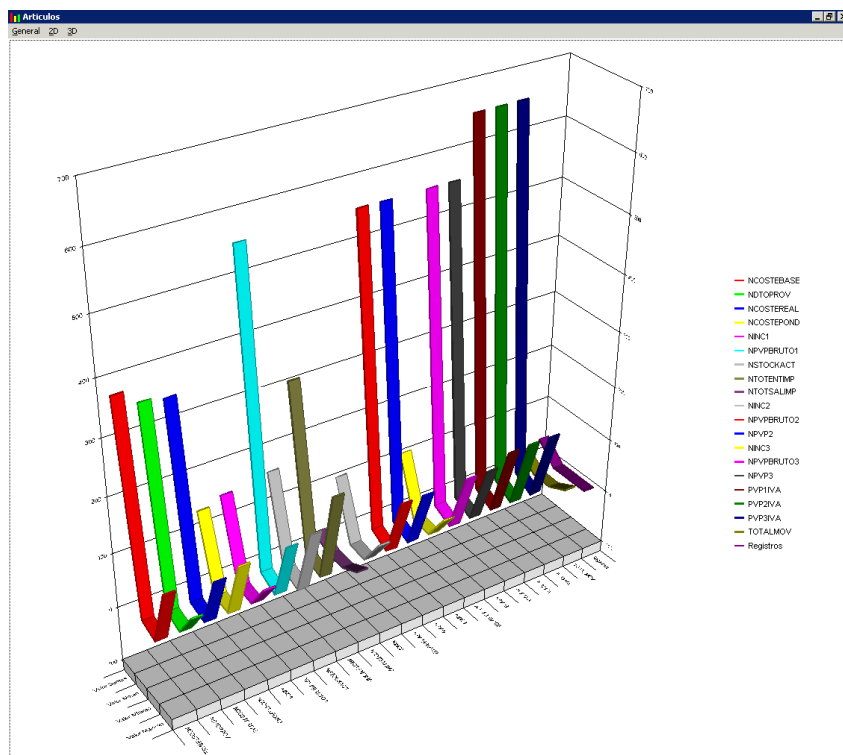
Articulos

General 2D 3D

700
600
500
400
300
200
100
0

NCOSTEBASE
NDTOPROV
NCOSTEREAL
NCOSTEPOND
NINC1
NPVPBRUTO1
NSTOCKACT
NTOTENTIMP
NTOTSALIMP
NINC2
NPVPBRUTO2
NPVP2
NINC3
NPVPBRUTO3
NPVP3
PVP1IVA
PVP2IVA
PVP3IVA
TOTALMOV
Registros

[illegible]